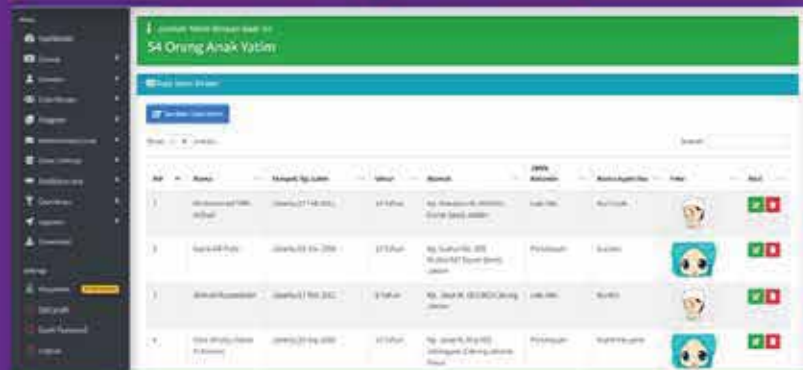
54 Orang Anak Yatim

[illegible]

| No | Nama | Tempat, Tgl. Lahir | Umur | Alamat | Jenis Kelamin | Nama Ayah/Ibu | Foto | Aksi |
|---|---|---|---|---|---|---|---|---|
| 1 | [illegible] | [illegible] | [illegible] | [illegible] | Laki-laki | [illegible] | | |
| 2 | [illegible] | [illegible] | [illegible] | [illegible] | Perempuan | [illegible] | | |
| 3 | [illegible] | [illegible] | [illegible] | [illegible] | Laki-laki | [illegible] | | |
| 4 | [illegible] | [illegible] | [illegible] | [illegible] | Perempuan | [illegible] | | |